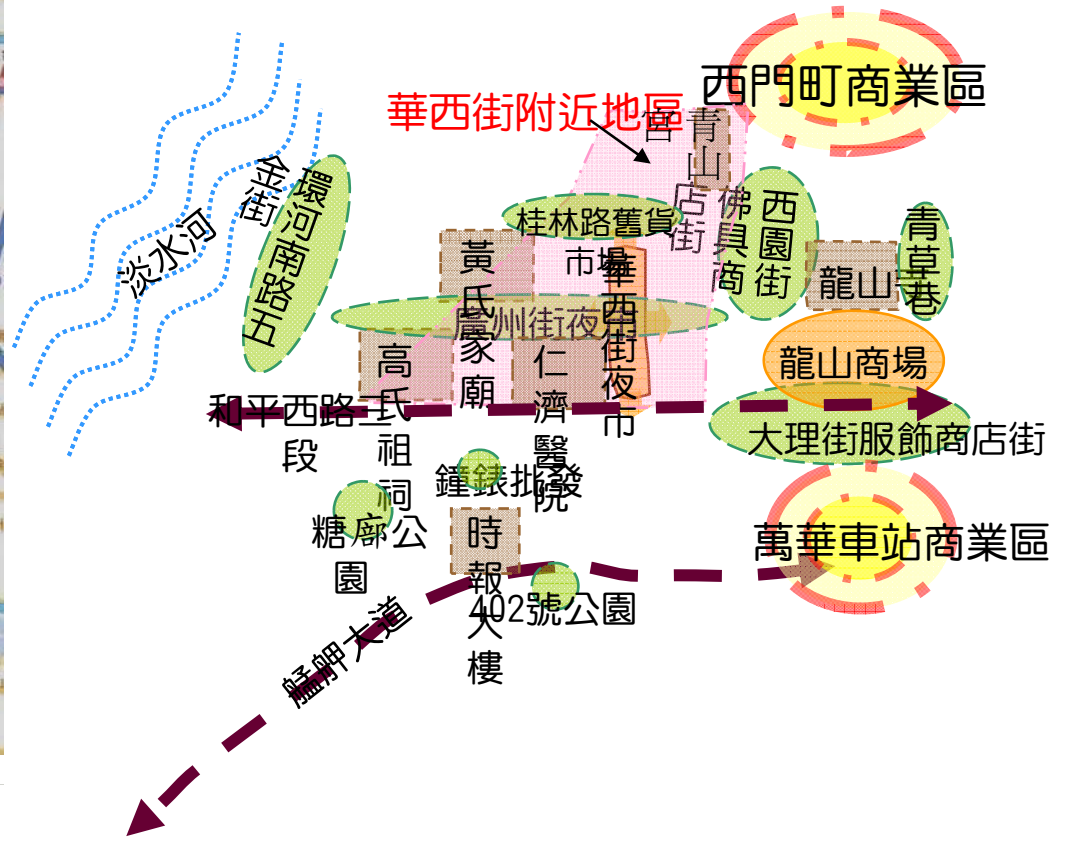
西門町商業區

華西街附近地區

淡水河

金街

環河南路五

桂林路舊貨市場

青山宮

青草巷

佛具商店街

西園街

黃氏家廟

龍山寺

廣州街夜市

華西街夜市

高氏祖祠

仁濟醫院

龍山商場

和平西路三段

大理街服飾商店街

鐘錶批發

糖廍公園

時報大樓

萬華車站商業區

402號公園

艋舺大道